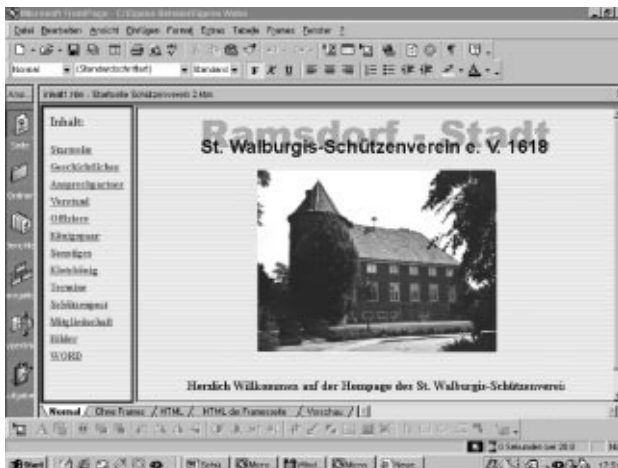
Microsoft FrontPage - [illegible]

Datei Bearbeiten Ansicht Einfügen Format Extras Tabelle Frames Fenster ?

Normal (Standardschriftart) Standard

inhalt.htm - Startseite Schützenverein 2.htm

Inhalt:

Startseite
Geschichtliches
Ausgrenzgelenen
Vorstand
Offiziere
Königspaar
Sieger
Kleinkönig
Termine
Schützenpost
Mitgliedschaft
Bilder
WORD

Ramsdorf - Stadt

St. Walburgis-Schützenverein e. V. 1618

Herzlich Willkommen auf der Homepage des St. Walburgis-Schützenverein

Normal / Ohne Frames / HTML / HTML der Frameseite / Vorschau /

0 Sekunden bei 28.8

Start